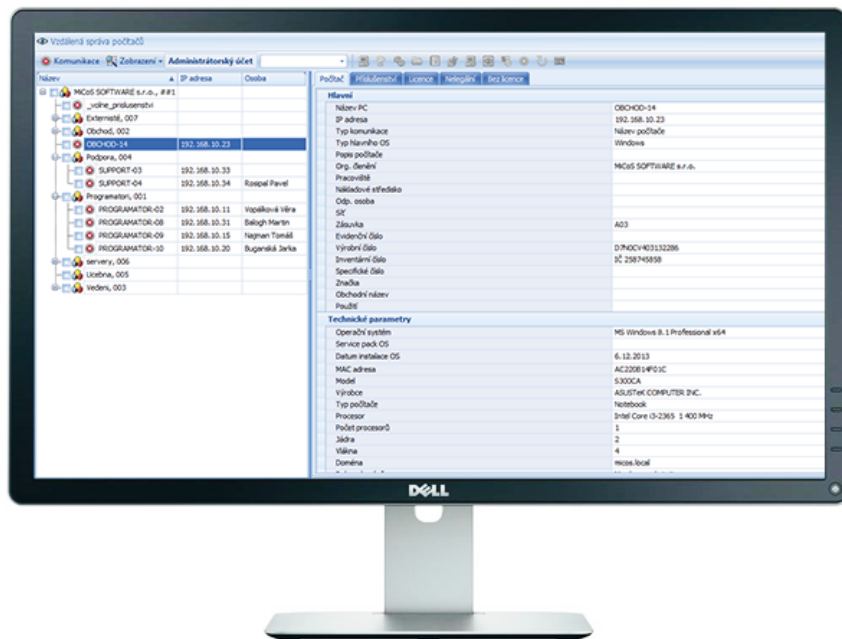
Vzdálená správa počítačů

Komunikace | Zobrazení | Administrátorský účet

| Název | IP adresa | Osoba |
|---|---|---|
| MiCoS SOFTWARE s.r.o., ##1 | | |
| _volne_prislusenstvi | | |
| Externisté, 007 | | |
| Obchod, 002 | | |
| OBCHOD-14 | 192.168.10.23 | |
| Podpora, 004 | | |
| SUPPORT-03 | 192.168.10.33 | |
| SUPPORT-04 | 192.168.10.34 | Rospal Pavel |
| Programatori, 001 | | |
| PROGRAMATOR-02 | 192.168.10.11 | Vopálková Věra |
| PROGRAMATOR-08 | 192.168.10.31 | Balogh Martin |
| PROGRAMATOR-09 | 192.168.10.15 | Najman Tomáš |
| PROGRAMATOR-10 | 192.168.10.20 | Buganská Jarka |
| servery, 006 | | |
| Ucebna, 005 | | |
| Vedeni, 003 | | |

Počítač | Příslušenství | Licence | Nelegální | Bez licence

Hlavní

| | |
|---|---|
| Název PC | OBCHOD-14 |
| IP adresa | 192.168.10.23 |
| Typ komunikace | Název počítače |
| Typ hlavního OS | Windows |
| Popis počítače | |
| Org. členění | MiCoS SOFTWARE s.r.o. |
| Pracoviště | |
| Nákladové středisko | |
| Odp. osoba | |
| Síť | |
| Zásuvka | A03 |
| Evidenční číslo | |
| Výrobní číslo | D7N0CV403132286 |
| Inventární číslo | IČ 258745858 |
| Specifické číslo | |
| Značka | |
| Obchodní název | |
| Použití | |

Technické parametry

| | |
|---|---|
| Operační systém | MS Windows 8.1 Professional x64 |
| Service pack OS | |
| Datum instalace OS | 6.12.2013 |
| MAC adresa | AC220B14F01C |
| Model | S300CA |
| Výrobce | ASUSTeK COMPUTER INC. |
| Typ počítače | Notebook |
| Procesor | Intel Core i3-2365 1 400 MHz |
| Počet procesorů | 1 |
| Jádra | 2 |
| Vlákna | 4 |
| Doména | micos.local |

DELL